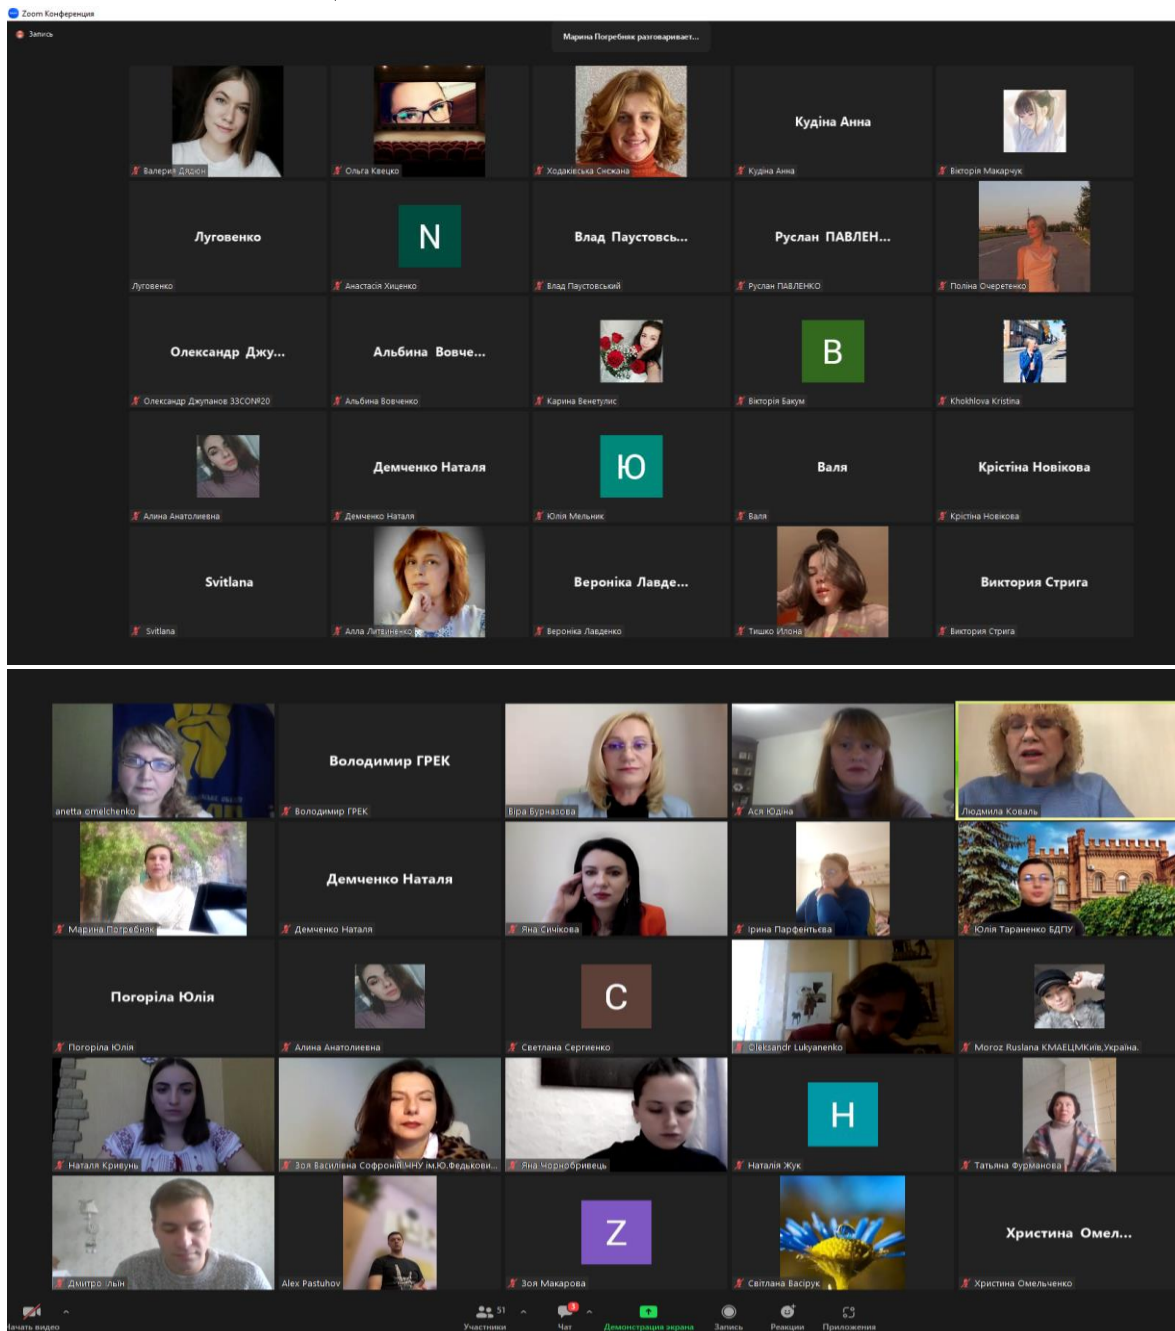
Zoom Конференция

Запись

Марина Погребняк разговаривает...

Валерия Дядюн

Ольга Квецко

Ходаківська Сніжана

Кудіна Анна

Кудіна Анна

Вікторія Макарчук

Луговенко

Луговенко

N

Анастасія Хищенко

Влад Паустовсь...

Влад Паустовський

Руслан ПАВЛЕН...

Руслан ПАВЛЕНКО

Поліна Очеретенко

Олександр Джу...

Олександр Джупанов 33СОМ20

Альбина Вовче...

Альбина Вовченко

Карина Венетулис

B

Вікторія Бакум

Khokhlova Kristina

Алина Анатолиевна

Демченко Наталя

Демченко Наталя

Ю

Юлія Мельник

Валя

Валя

Крістіна Новікова

Крістіна Новікова

Svitlana

Svitlana

Алла Литвиненко

Вероніка Лавде...

Вероніка Лавденко

Тишко Илона

Виктория Стрига

Виктория Стрига

anetta omelchenko

Володимир ГРЕК

Володимир ГРЕК

Віра Бурназова

Ася Юдіна

Людмила Коваль

Марина Погребняк

Демченко Наталя

Демченко Наталя

Яна Сичікова

Ірина Парфентьєва

Юлія Тараненко БДПУ

Погоріла Юлія

Погоріла Юлія

Алина Анатолиевна

C

Светлана Сергиенко

Oleksandr Lukyanenko

Moroz Ruslana КМАЕЦМКиїв,Україна.

Наталя Кривунь

Зоя Василівна Софроній МНУ ім.Ю.Федькови...

Яна Чорнобривець

H

Наталія Жук

Татьяна Фурманова

Дмитро Ільїн

Alex Pastuhov

Z

Зоя Макарова

Світлана Васірук

Христина Омел...

Христина Омельченко

Начать видео

Участники 51

Чат

Демонстрация экрана

Запись

Реакции

Приложения